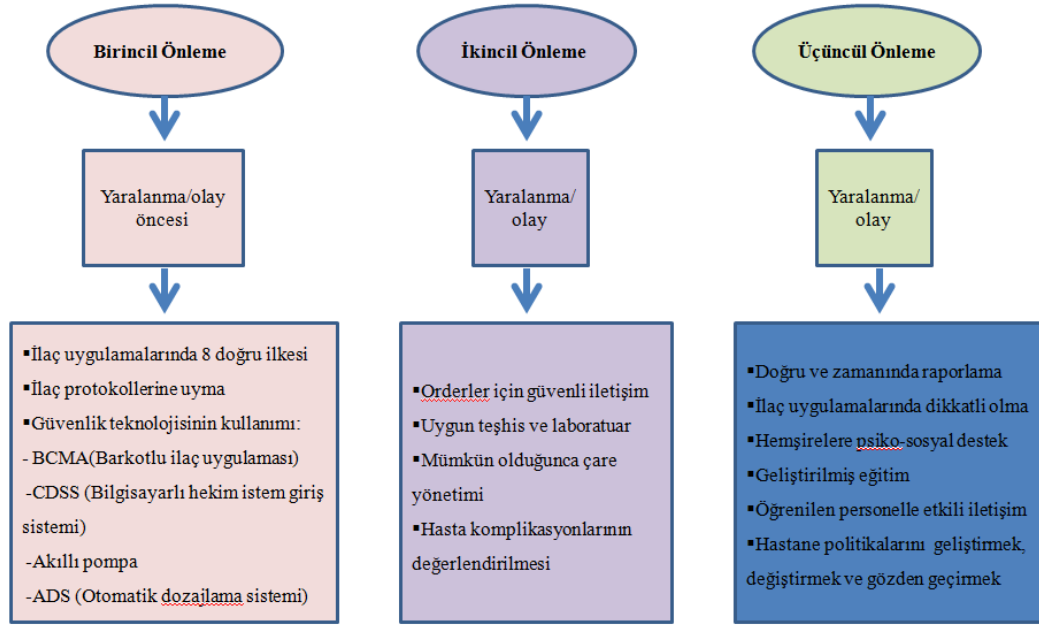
Birincil Önleme

Yaralanma/olay öncesi

▪İlaç uygulamalarında 8 doğru ilkesi
▪İlaç protokollerine uyma
▪Güvenlik teknolojisinin kullanımı:
- BCMA(Barkotlu ilaç uygulaması)
-CDSS (Bilgisayarlı hekim istem giriş sistemi)
-Akıllı pompa
-ADS (Otomatik dozajlama sistemi)

İkincil Önleme

Yaralanma/ olay

▪Orderler için güvenli iletişim
▪Uygun teşhis ve laboratuar
▪Mümkün olduğunca çare yönetimi
▪Hasta komplikasyonlarının değerlendirilmesi

Üçüncül Önleme

Yaralanma/ olay

▪Doğru ve zamanında raporlama
▪İlaç uygulamalarında dikkatli olma
▪Hemşirelere psiko-sosyal destek
▪Geliştirilmiş eğitim
▪Öğrenilen personelle etkili iletişim
▪Hastane politikalarını geliştirmek, değiştirmek ve gözden geçirmek